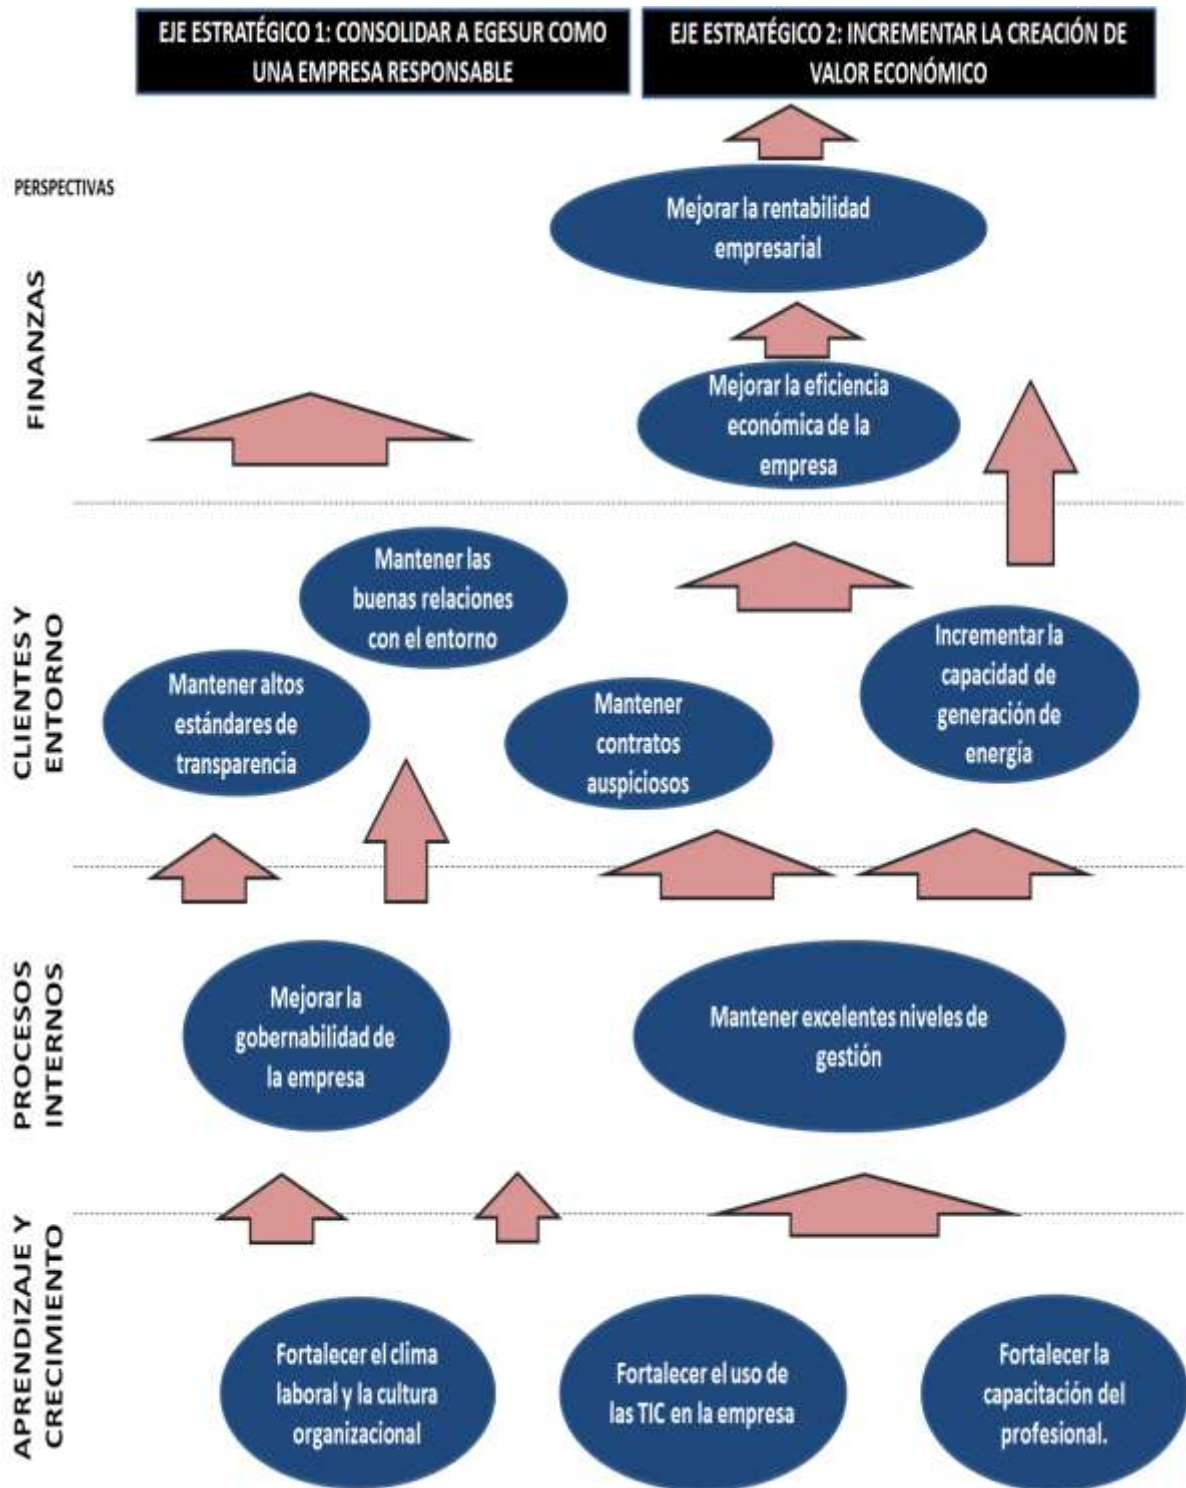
EJE ESTRATÉGICO 1: CONSOLIDAR A EGESUR COMO UNA EMPRESA RESPONSABLE

EJE ESTRATÉGICO 2: INCREMENTAR LA CREACIÓN DE VALOR ECONÓMICO

PERSPECTIVAS

FINANZAS

Mejorar la rentabilidad empresarial

Mejorar la eficiencia económica de la empresa

CLIENTES Y ENTORNO

Mantener las buenas relaciones con el entorno

Mantener altos estándares de transparencia

Mantener contratos auspiciosos

Incrementar la capacidad de generación de energía

PROCESOS INTERNOS

Mejorar la gobernabilidad de la empresa

Mantener excelentes niveles de gestión

APRENDIZAJE Y CRECIMIENTO

Fortalecer el clima laboral y la cultura organizacional

Fortalecer el uso de las TIC en la empresa

Fortalecer la capacitación del profesional.